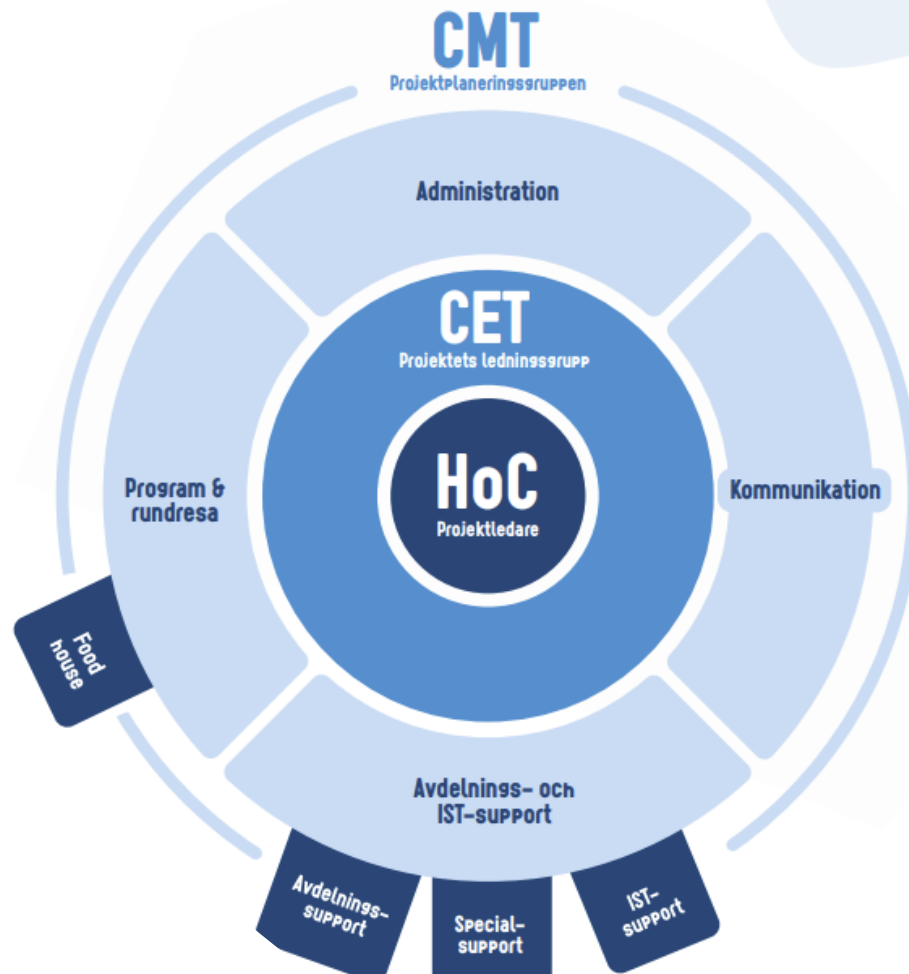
CMT
Projektplaneringsgruppen

Administration

CET
Projektets ledningsgrupp

HoC
Projektledare

Program & rundresa

Kommunikation

Food house

Avdelnings- och IST-support

Avdelnings-support

Special-support

IST-support